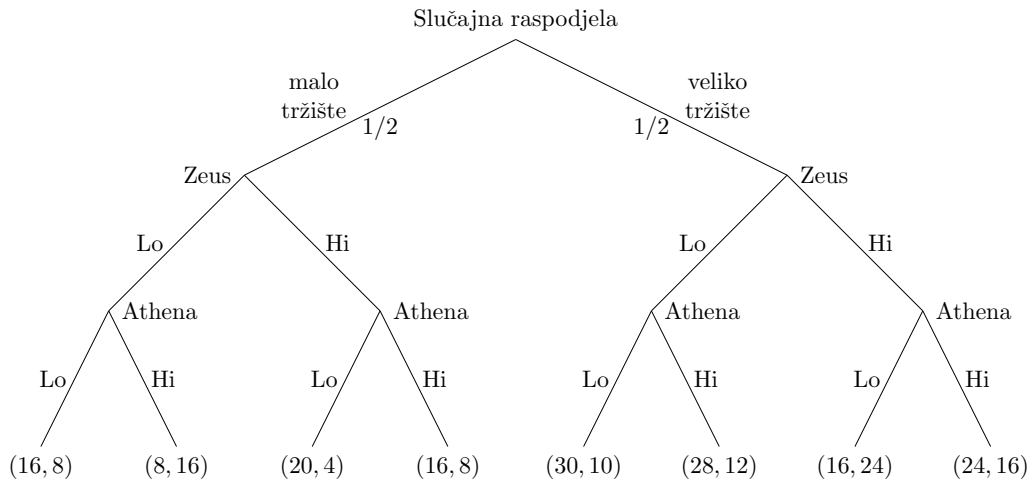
Slučajna raspodjela

malo tržište $1/2$

veliko tržište $1/2$

Zeus

Lo

Hi

Athena

Lo

Hi

$(16, 8)$

$(8, 16)$

Athena

Lo

Hi

$(20, 4)$

$(16, 8)$

Zeus

Lo

Hi

Athena

Lo

Hi

$(30, 10)$

$(28, 12)$

Athena

Lo

Hi

$(16, 24)$

$(24, 16)$